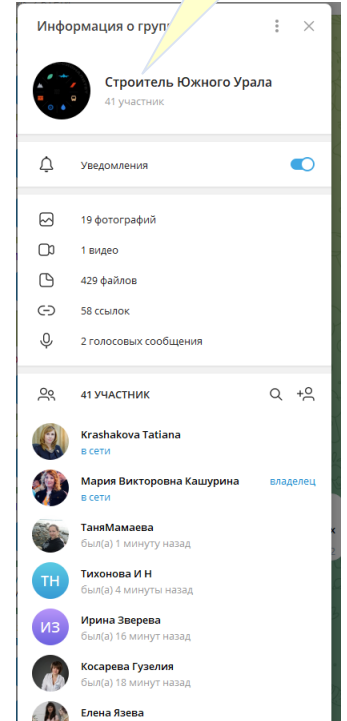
Информация о груп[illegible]

Строитель Южного Урала
41 участник

Уведомления

19 фотографий
1 видео
429 файлов
58 ссылок
2 голосовых сообщения

41 УЧАСТНИК

Krashakova Tatiana
в сети

Мария Викторовна Кашурина
в сети
владелец

ТаняМамаева
был(а) 1 минуту назад

TH
Тихонова И Н
был(а) 4 минуты назад

ИЗ
Ирина Зверева
был(а) 16 минут назад

Косарева Гузелия
был(а) 18 минут назад

Елена Язева